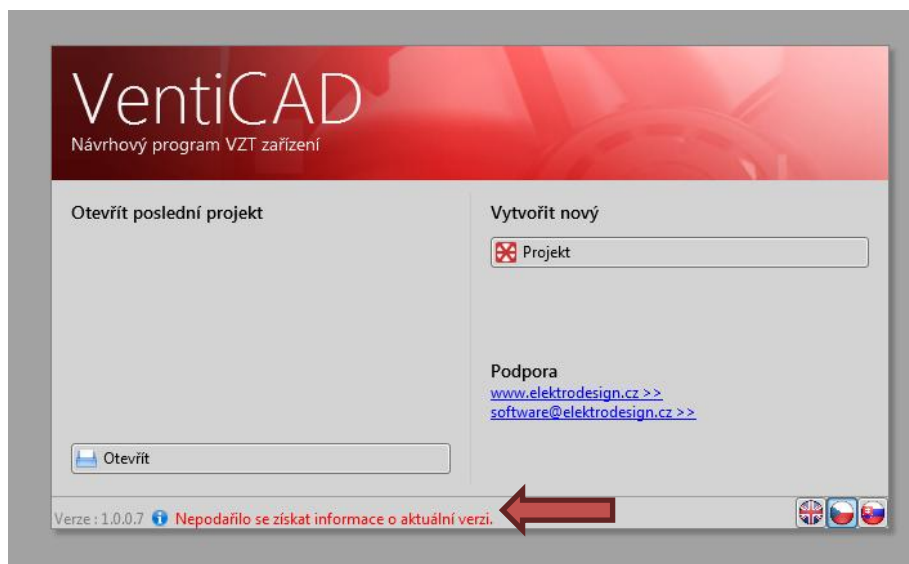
VentiCAD
Návrhový program VZT zařízení

Otevřít poslední projekt

Otevřít

Vytvořit nový

Projekt

Podpora
www.elektrodesign.cz >>
software@elektrodesign.cz >>

Verze : 1.0.0.7 Nepodařilo se získat informace o aktuální verzi.